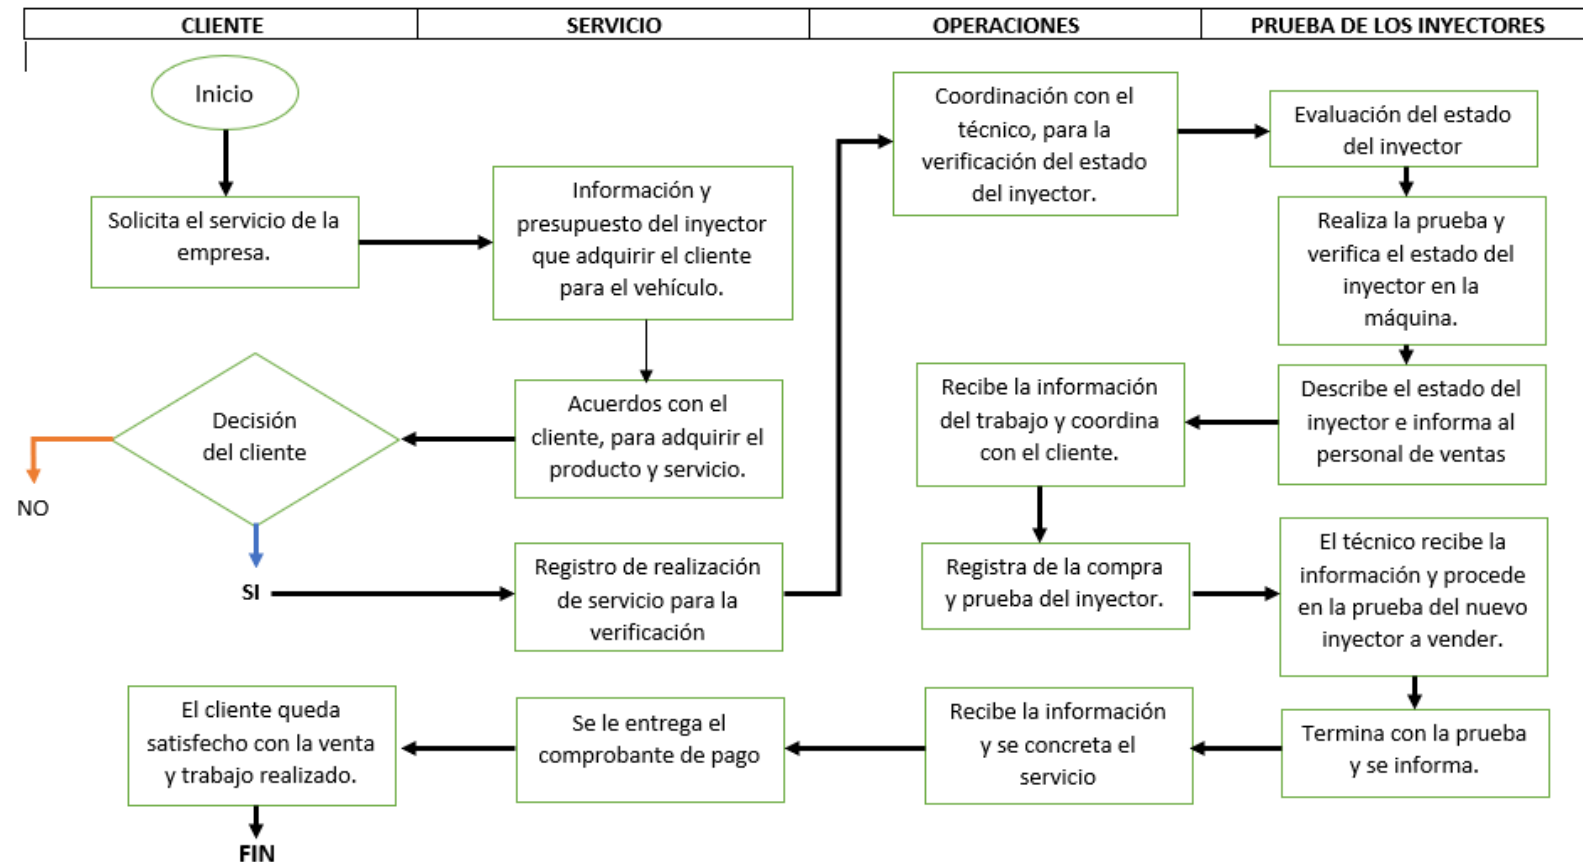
| CLIENTE | SERVICIO | OPERACIONES | PRUEBA DE LOS INYECTORES |
|---|---|---|---|

Inicio

Solicita el servicio de la empresa.

Información y presupuesto del inyector que adquirir el cliente para el vehículo.

Acuerdos con el cliente, para adquirir el producto y servicio.

Decisión del cliente

NO

SI

Registro de realización de servicio para la verificación

Coordinación con el técnico, para la verificación del estado del inyector.

Evaluación del estado del inyector

Realiza la prueba y verifica el estado del inyector en la máquina.

Describe el estado del inyector e informa al personal de ventas

Recibe la información del trabajo y coordina con el cliente.

Registra de la compra y prueba del inyector.

El técnico recibe la información y procede en la prueba del nuevo inyector a vender.

Termina con la prueba y se informa.

Recibe la información y se concreta el servicio

Se le entrega el comprobante de pago

El cliente queda satisfecho con la venta y trabajo realizado.

FIN